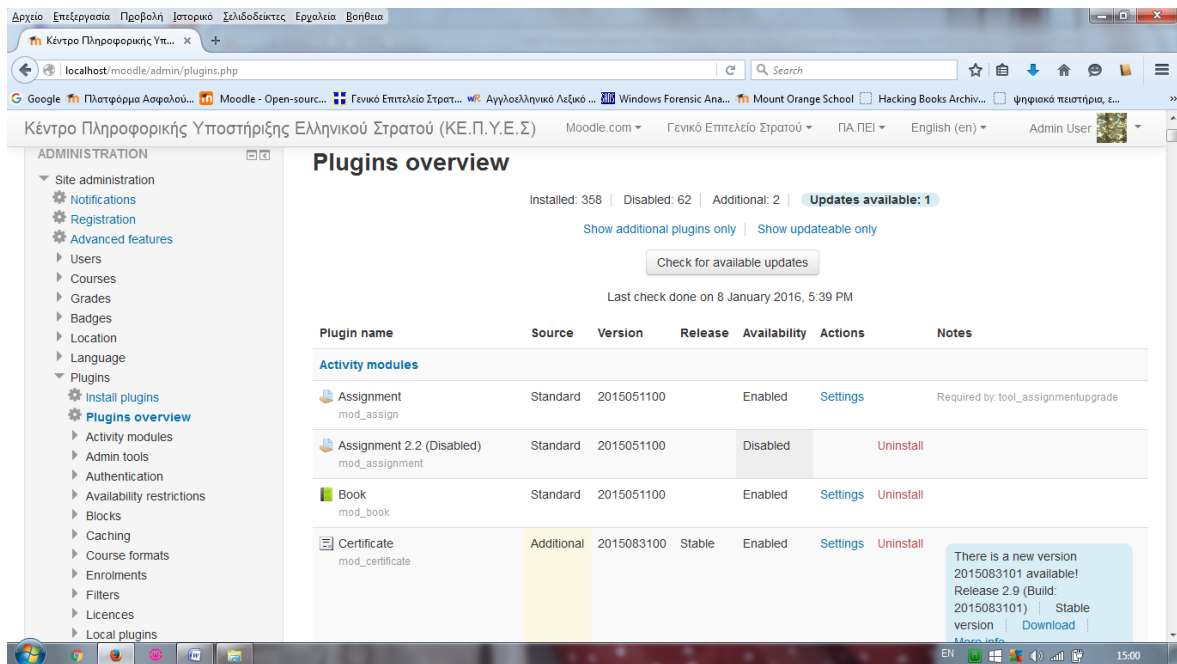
Αρχείο Επεξεργασία Προβολή Ιστορικό Σελιδοδείκτες Εργαλεία Βοήθεια

Κέντρο Πληροφορικής Υπ... ×

localhost/moodle/admin/plugins.php

Search

Google Πλατφόρμα Ασφαλού... Moodle - Open-sourc... Γενικό Επιτελείο Στρατ... Αγγλοελληνικό Λεξικό ... Windows Forensic Ana... Mount Orange School Hacking Books Archiv... ψηφιακά πειστήρια, ε...

Κέντρο Πληροφορικής Υποστήριξης Ελληνικού Στρατού (ΚΕ.Π.Υ.Ε.Σ) Moodle.com Γενικό Επιτελείο Στρατού ΠΑ.ΠΕΙ English (en) Admin User

ADMINISTRATION

Site administration
Notifications
Registration
Advanced features
Users
Courses
Grades
Badges
Location
Language
Plugins
Install plugins
Plugins overview
Activity modules
Admin tools
Authentication
Availability restrictions
Blocks
Caching
Course formats
Enrolments
Filters
Licences
Local plugins

Plugins overview

Installed: 358 | Disabled: 62 | Additional: 2 | Updates available: 1

Show additional plugins only | Show updateable only

Check for available updates

Last check done on 8 January 2016, 5:39 PM

| Plugin name | Source | Version | Release | Availability | Actions | Notes |
|---|---|---|---|---|---|---|
| Activity modules | | | | | | |
| Assignment mod_assign | Standard | 2015051100 | | Enabled | Settings | Required by: tool_assignmentupgrade |
| Assignment 2.2 (Disabled) mod_assignment | Standard | 2015051100 | | Disabled | Uninstall | |
| Book mod_book | Standard | 2015051100 | | Enabled | Settings Uninstall | |
| Certificate mod_certificate | Additional | 2015083100 | Stable | Enabled | Settings Uninstall | There is a new version 2015083101 available! Release 2.9 (Build: 2015083101) \| Stable version \| Download \| More info |

EN 15:00